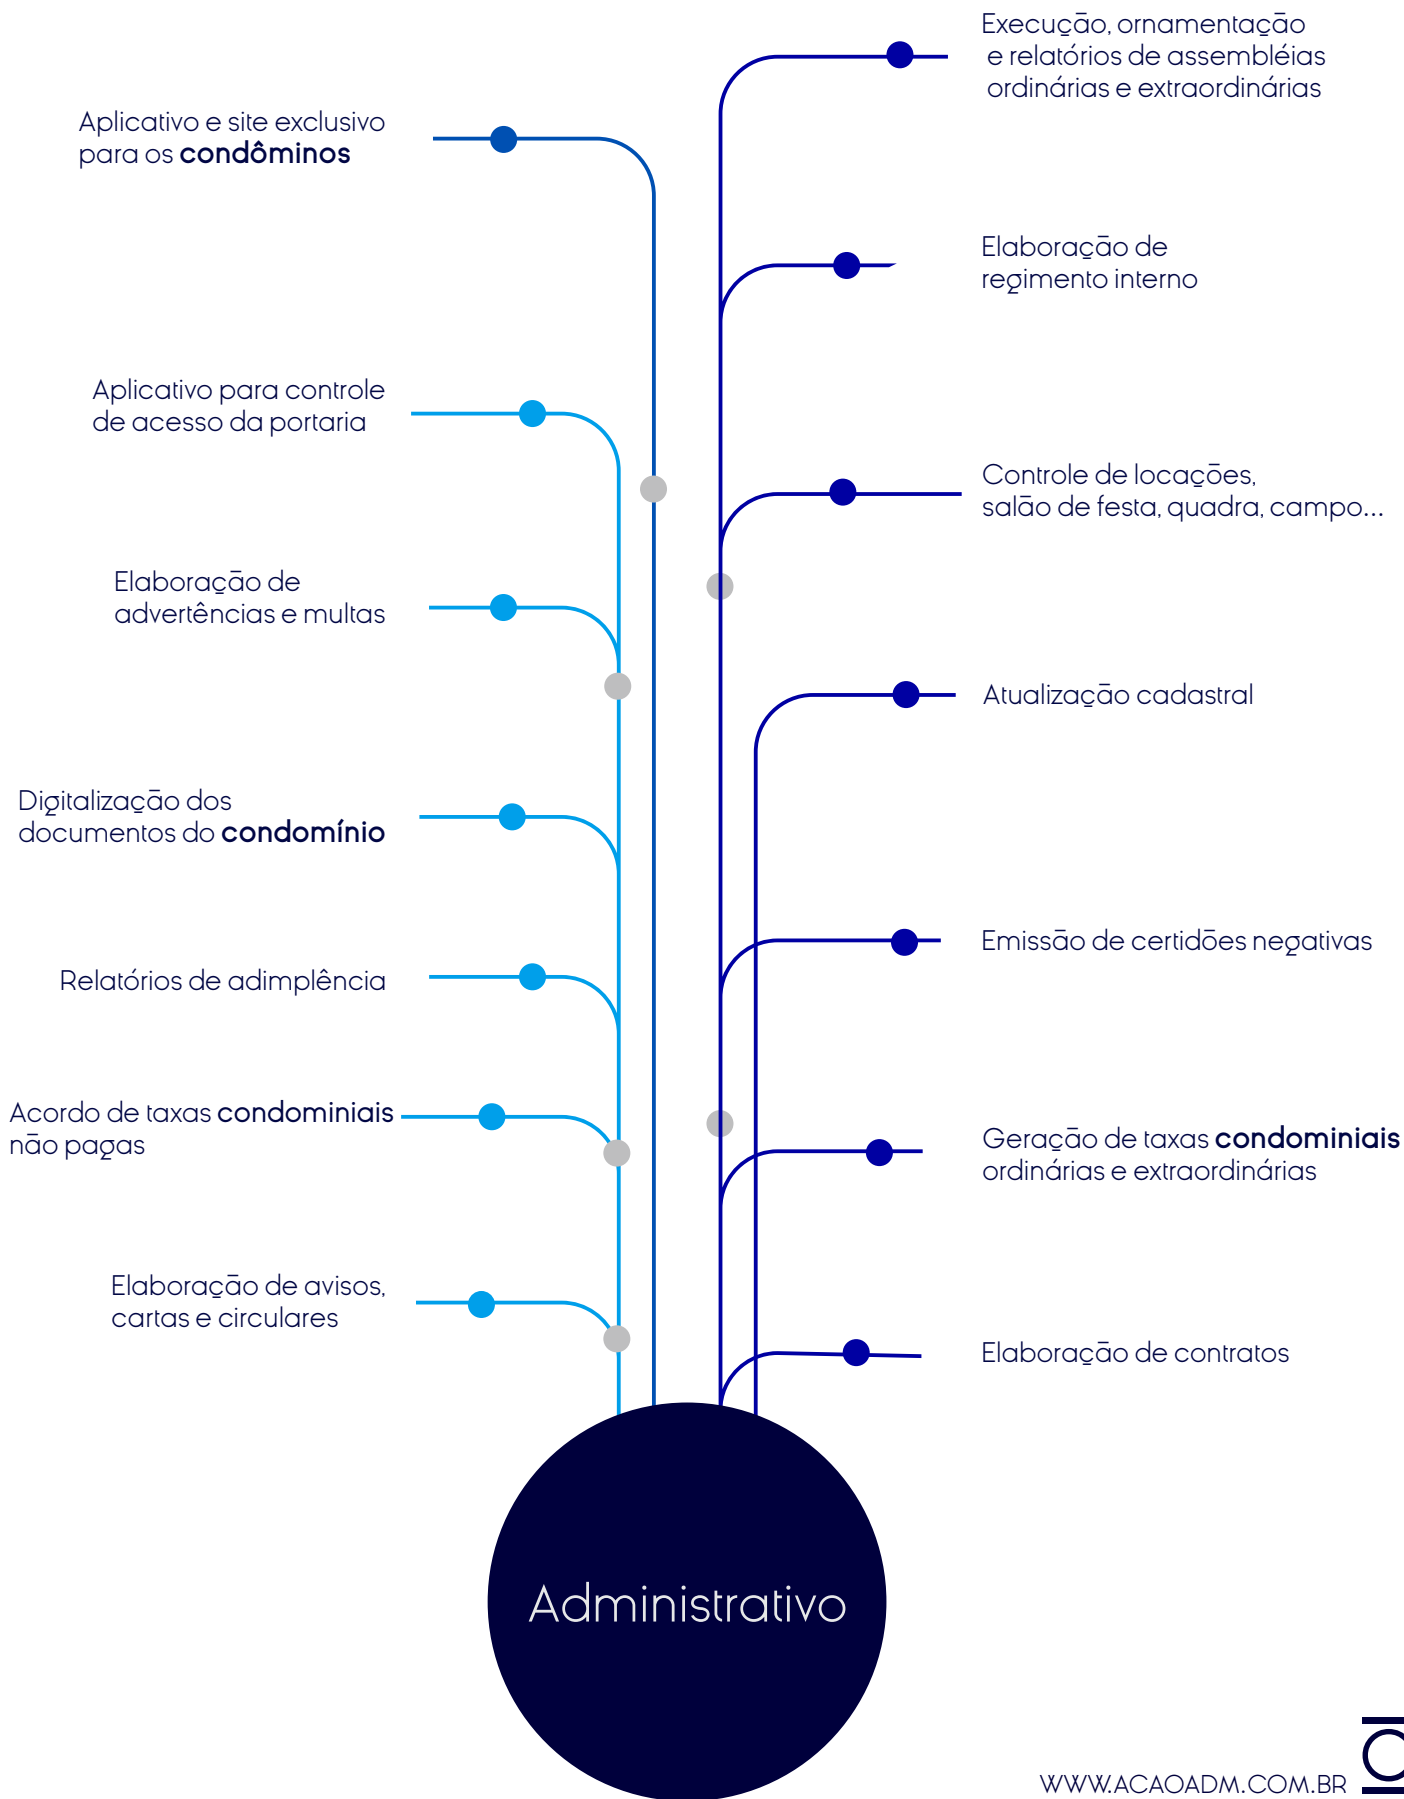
Execução, ornamentação e relatórios de assembléias ordinárias e extraordinárias

Aplicativo e site exclusivo para os **condôminos**

Elaboração de regimento interno

Aplicativo para controle de acesso da portaria

Controle de locações, salão de festa, quadra, campo...

Elaboração de advertências e multas

Atualização cadastral

Digitalização dos documentos do **condomínio**

Emissão de certidões negativas

Relatórios de adimplência

Acordo de taxas **condominiais** não pagas

Geração de taxas **condominiais** ordinárias e extraordinárias

Elaboração de avisos, cartas e circulares

Elaboração de contratos

Administrativo

WWW.ACAOADM.COM.BR